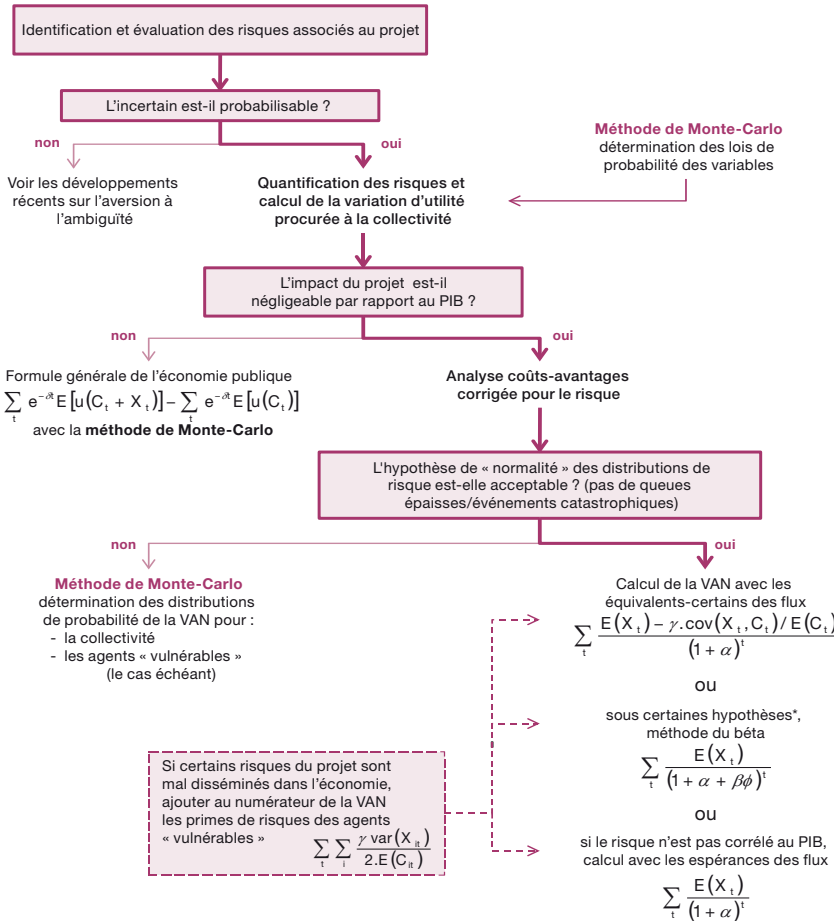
Identification et évaluation des risques associés au projet

L'incertain est-il probabilisable ?

non

oui

Méthode de Monte-Carlo
détermination des lois de probabilité des variables

Voir les développements récents sur l'aversion à l'ambiguïté

Quantification des risques et calcul de la variation d'utilité procurée à la collectivité

L'impact du projet est-il négligeable par rapport au PIB ?

non

oui

Formule générale de l'économie publique
$\sum_t e^{-\delta t} E[u(C_t + X_t)] - \sum_t e^{-\delta t} E[u(C_t)]$
avec la **méthode de Monte-Carlo**

Analyse coûts-avantages corrigée pour le risque

L'hypothèse de « normalité » des distributions de risque est-elle acceptable ? (pas de queues épaisses/événements catastrophiques)

non

oui

Méthode de Monte-Carlo
détermination des distributions de probabilité de la VAN pour :
- la collectivité
- les agents « vulnérables » (le cas échéant)

Calcul de la VAN avec les équivalents-certains des flux
$\sum_t \frac{E(X_t) - \gamma.cov(X_t, C_t)/E(C_t)}{(1+\alpha)^t}$

ou

sous certaines hypothèses*, méthode du béta
$\sum_t \frac{E(X_t)}{(1+\alpha+\beta\phi)^t}$

ou

si le risque n'est pas corrélé au PIB, calcul avec les espérances des flux
$\sum_t \frac{E(X_t)}{(1+\alpha)^t}$

Si certains risques du projet sont mal disséminés dans l'économie, ajouter au numérateur de la VAN les primes de risques des agents « vulnérables »
$\sum_t \sum_i \frac{\gamma\, var(X_{it})}{2.E(C_{it})}$